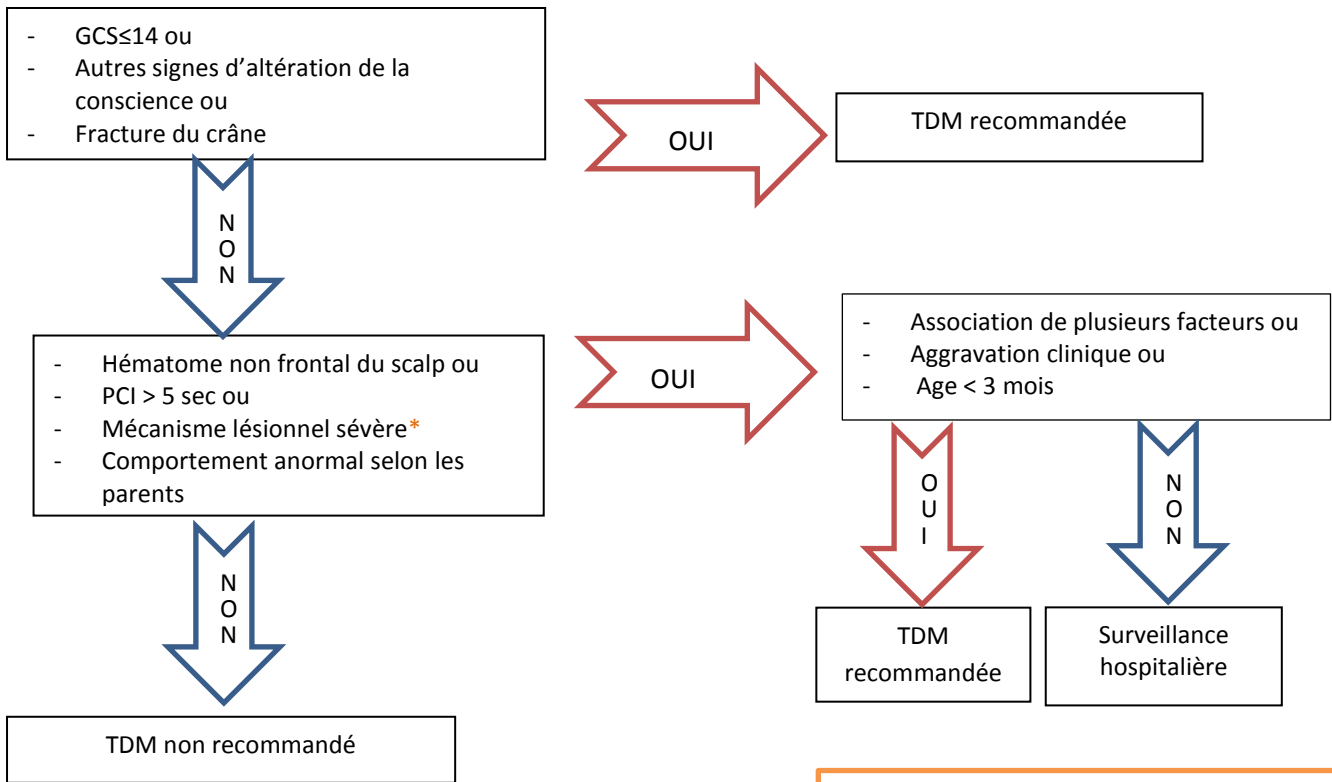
- GCS≤14 ou
- Autres signes d'altération de la conscience ou
- Fracture du crâne

OUI

TDM recommandée

NON

- Hématome non frontal du scalp ou
- PCI > 5 sec ou
- Mécanisme lésionnel sévère*
- Comportement anormal selon les parents

OUI

- Association de plusieurs facteurs ou
- Aggravation clinique ou
- Age < 3 mois

OUI

NON

TDM recommandée

Surveillance hospitalière

NON

TDM non recommandé